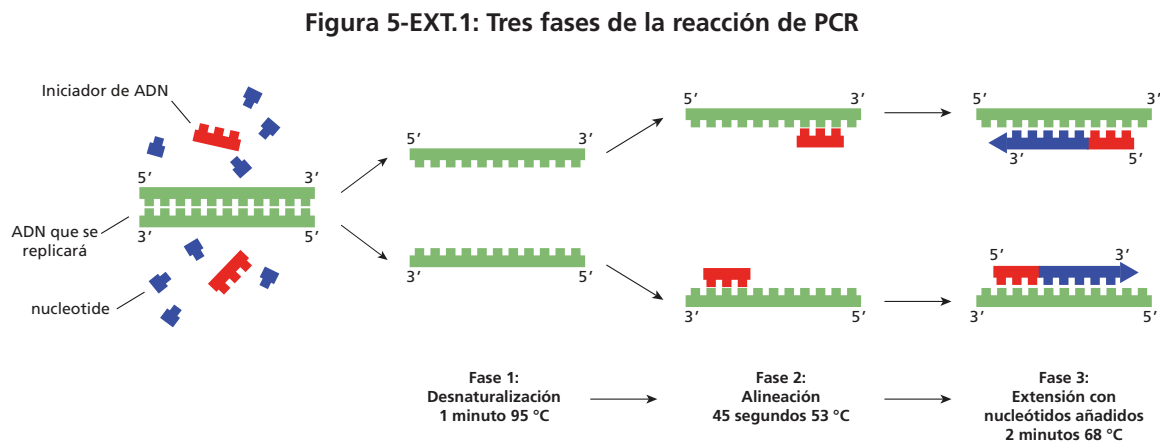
Figura 5-EXT.1: Tres fases de la reacción de PCR

Iniciador de ADN

5′ 3′

ADN que se replicará

3′ 5′

nucleotide

5′ 3′

3′ 5′

5′ 3′

3′ 5′

5′ 3′

3′ 5′

5′ 3′

3′ 5′

Fase 1: Desnaturalización 1 minuto 95 °C

Fase 2: Alineación 45 segundos 53 °C

Fase 3: Extensión con nucleótidos añadidos 2 minutos 68 °C